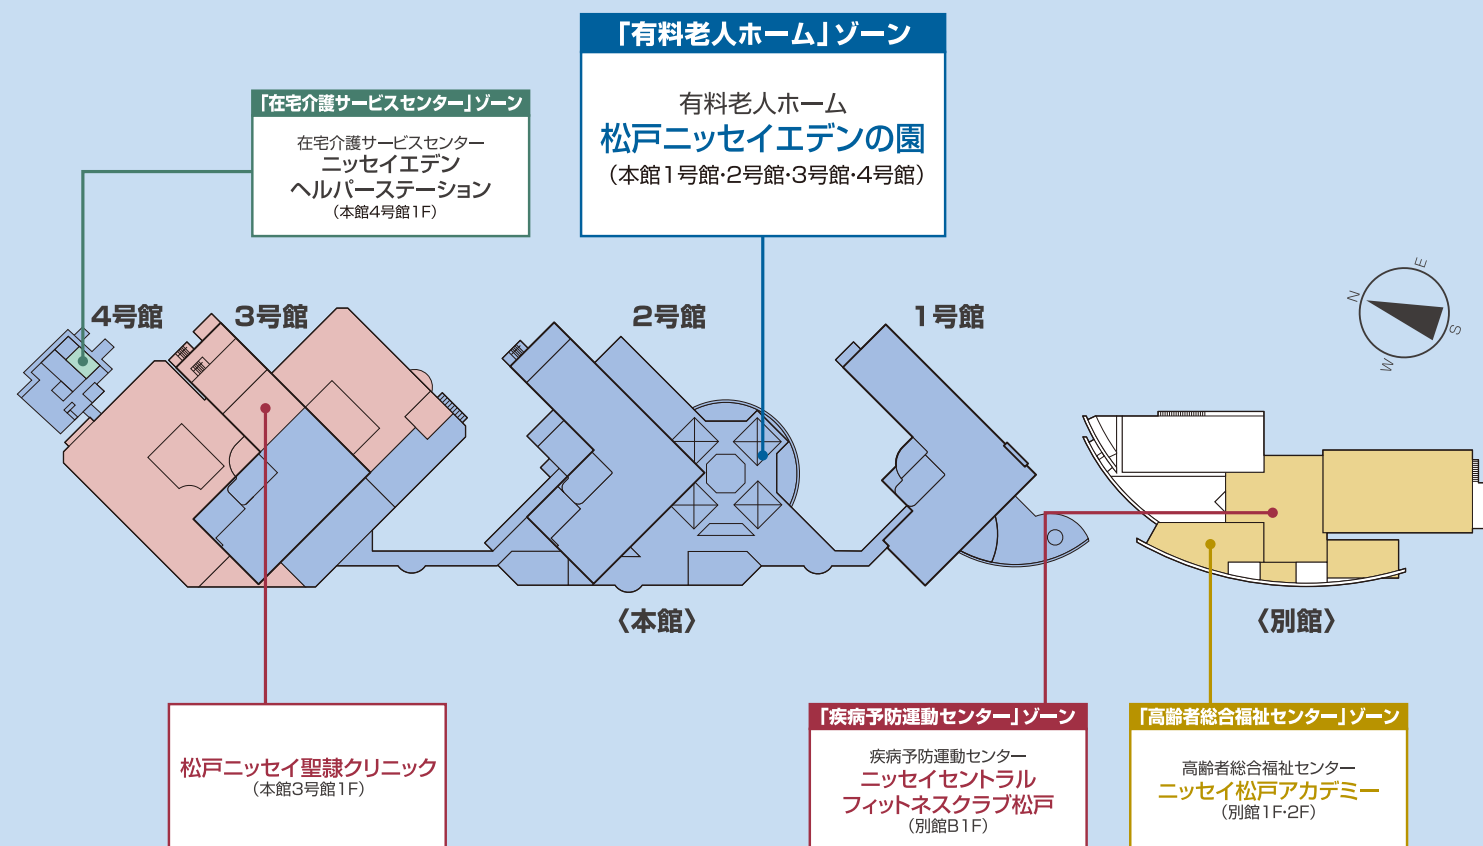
「有料老人ホーム」ゾーン

有料老人ホーム
松戸ニッセイエデンの園
（本館1号館·2号館·3号館·4号館）

「在宅介護サービスセンター」ゾーン

在宅介護サービスセンター
ニッセイエデン
ヘルパーステーション
（本館4号館1F）

4号館
3号館
2号館
1号館

N
E
S
W

〈本館〉
〈別館〉

松戸ニッセイ聖隷クリニック
（本館3号館1F）

「疾病予防運動センター」ゾーン

疾病予防運動センター
ニッセイセントラル
フィットネスクラブ松戸
（別館B1F）

「高齢者総合福祉センター」ゾーン

高齢者総合福祉センター
ニッセイ松戸アカデミー
（別館1F·2F）